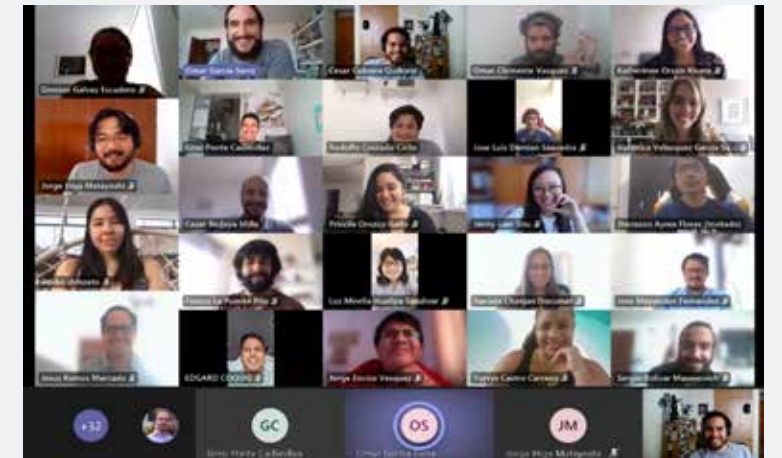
Damian Galvez Escudero
Omar Garcia Sorra
Cesar Cabrera Gutierrez
Omar Clemente Vasquez
Katherinne Orsan Reyna
Jorge Vega Manayalle
Jose Puerto Castañeda
Rodolfo Costado Cello
Jose Luis Damian Saavedra
Daniela Velasquez Garcia
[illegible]
Cesar Bejarano Milla
Priscilla Orozco Barba
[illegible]
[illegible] (Invitado)
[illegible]
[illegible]
Luz Mirella Huillca Sandoval
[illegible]
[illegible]
Jesus Ramos Marcado
EDGARD COOPER
Jorge Encina Vasquez
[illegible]
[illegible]
+32
GC
OS
JM
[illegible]
Omar Garcia Sorra
Jorge Vega Manayalle